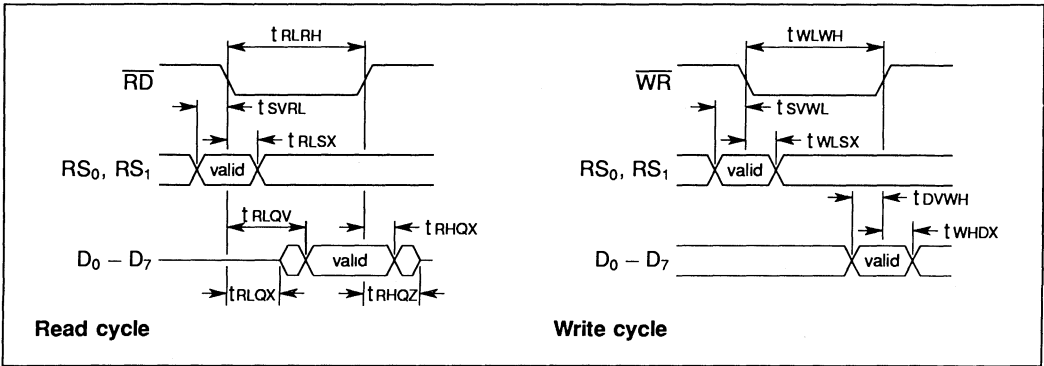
$t_{RLRH}$

$\overline{RD}$

$t_{SVRL}$

$t_{RLSX}$

$RS_0$, $RS_1$

valid

$t_{RLQV}$

$t_{RHQX}$

$D_0 - D_7$

valid

$t_{RLQX}$

$t_{RHQZ}$

**Read cycle**

$t_{WLWH}$

$\overline{WR}$

$t_{SVWL}$

$t_{WLSX}$

$RS_0$, $RS_1$

valid

$t_{DVWH}$

$t_{WHDX}$

$D_0 - D_7$

valid

**Write cycle**